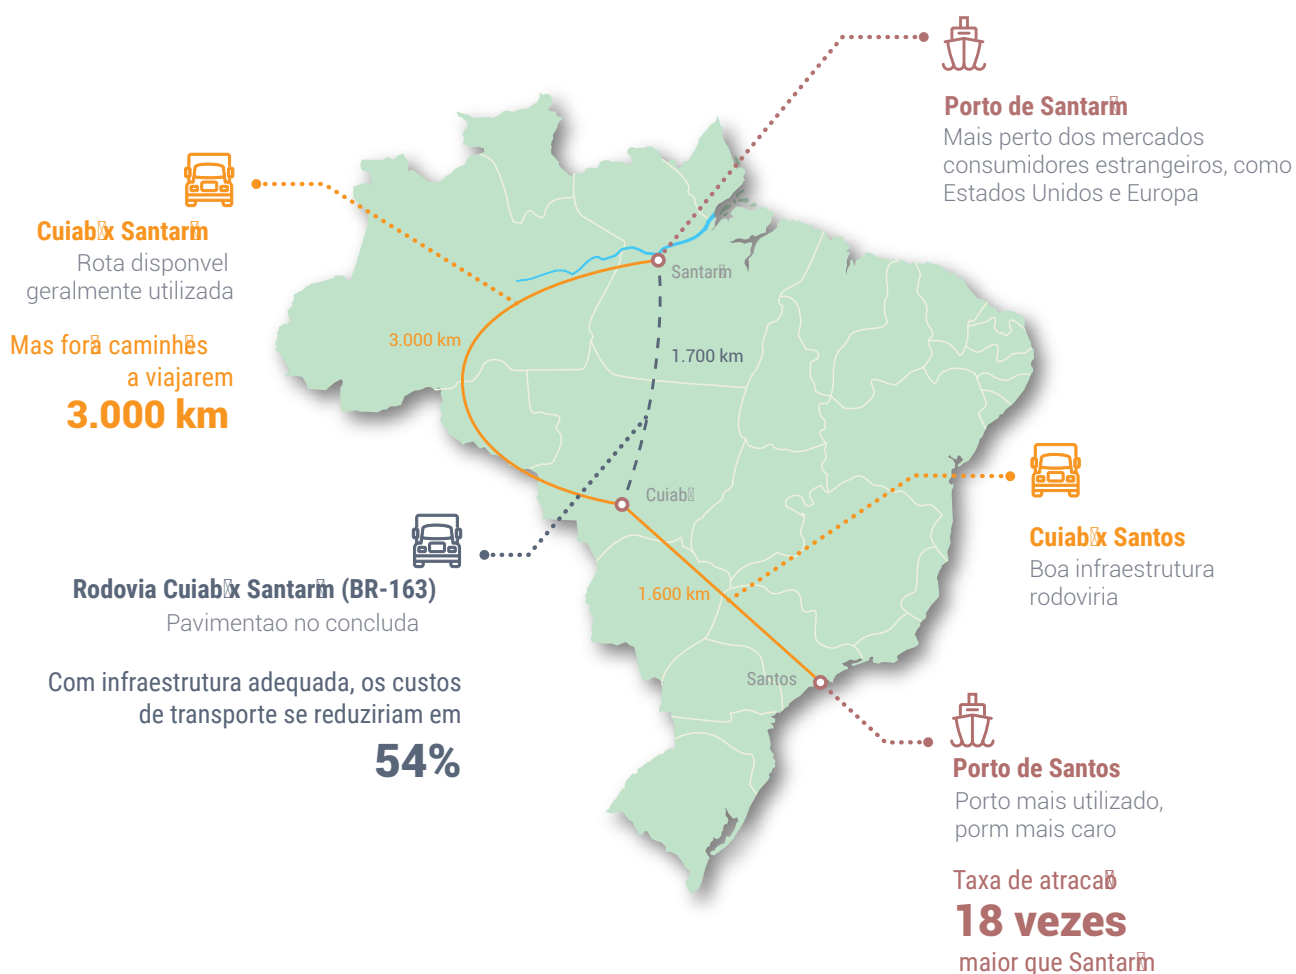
Porto de Santarm
Mais perto dos mercados consumidores estrangeiros, como Estados Unidos e Europa

Cuiabx Santarm
Rota disponvel geralmente utilizada

Mas fora caminhes a viajarem
3.000 km

Santarm
3.000 km
1.700 km
Cuiab
1.600 km
Santos

Cuiabx Santos
Boa infraestrutura rodoviria

Rodovia Cuiabx Santarm (BR-163)
Pavimentao no concluda

Com infraestrutura adequada, os custos de transporte se reduziriam em
54%

Porto de Santos
Porto mais utilizado, porm mais caro

Taxa de atracao
18 vezes
maior que Santarm